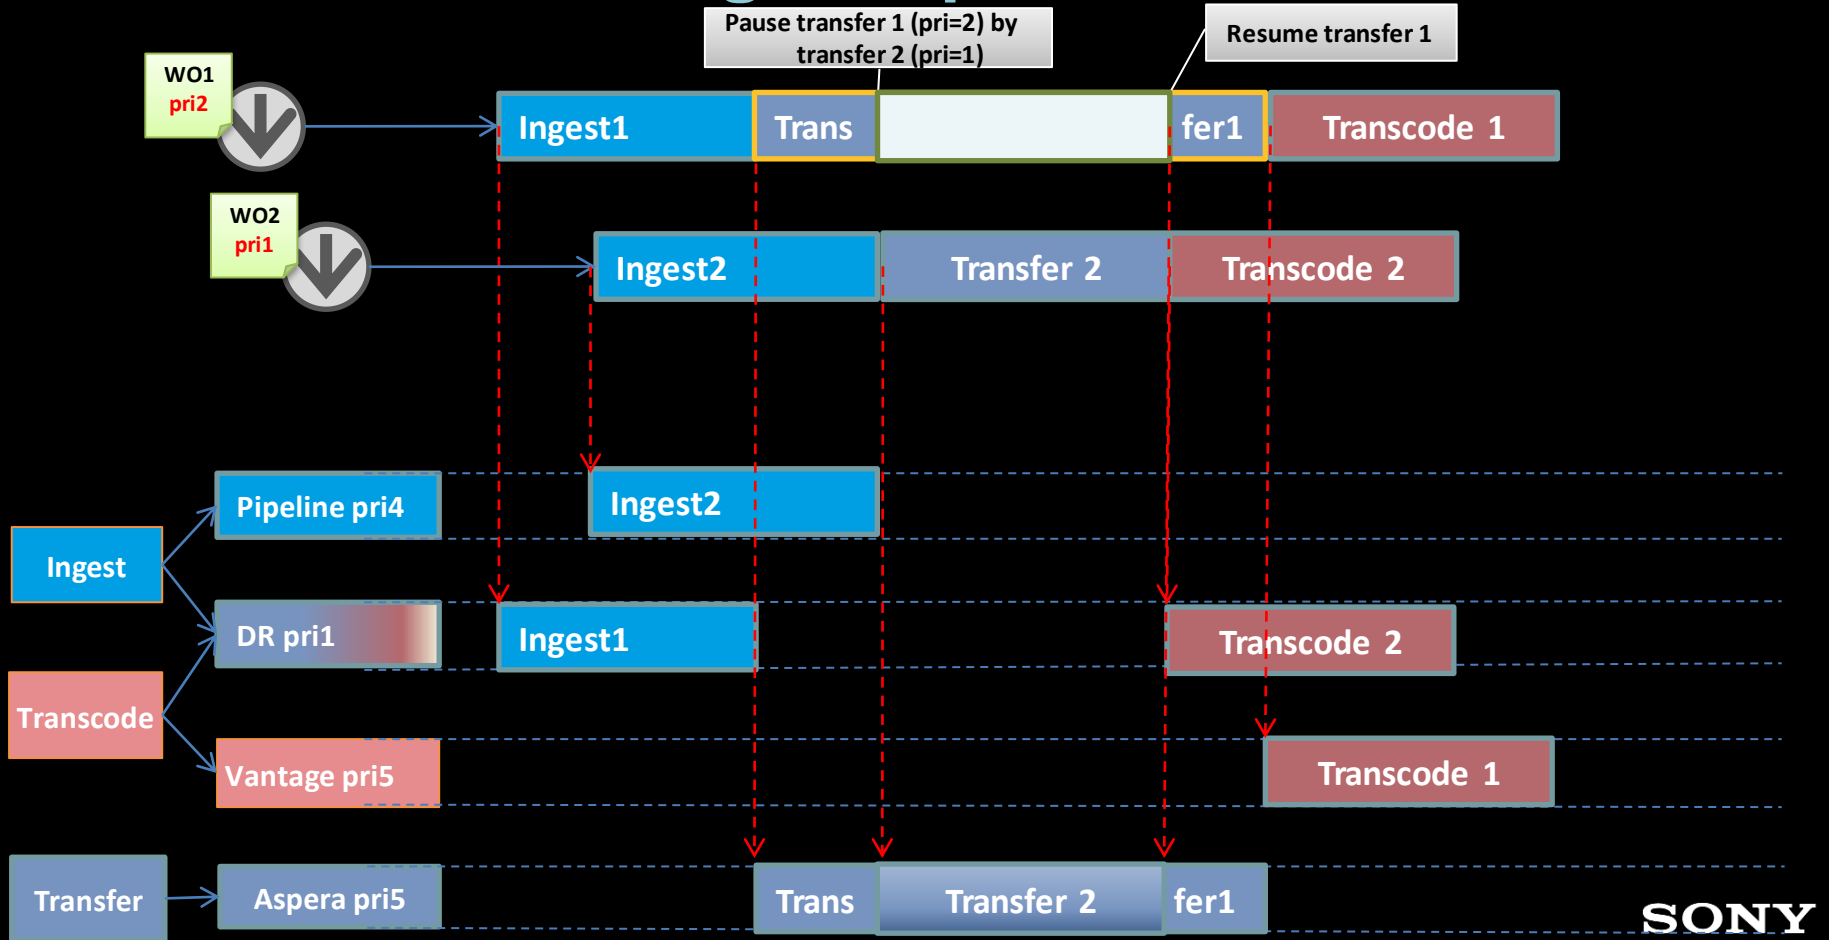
Pause transfer 1 (pri=2) by transfer 2 (pri=1)

Resume transfer 1

WO1
pri2

Ingest1

Trans

fer1

Transcode 1

WO2
pri1

Ingest2

Transfer 2

Transcode 2

Pipeline pri4

Ingest2

Ingest

DR pri1

Ingest1

Transcode 2

Transcode

Vantage pri5

Transcode 1

Transfer

Aspera pri5

Trans

Transfer 2

fer1

SONY